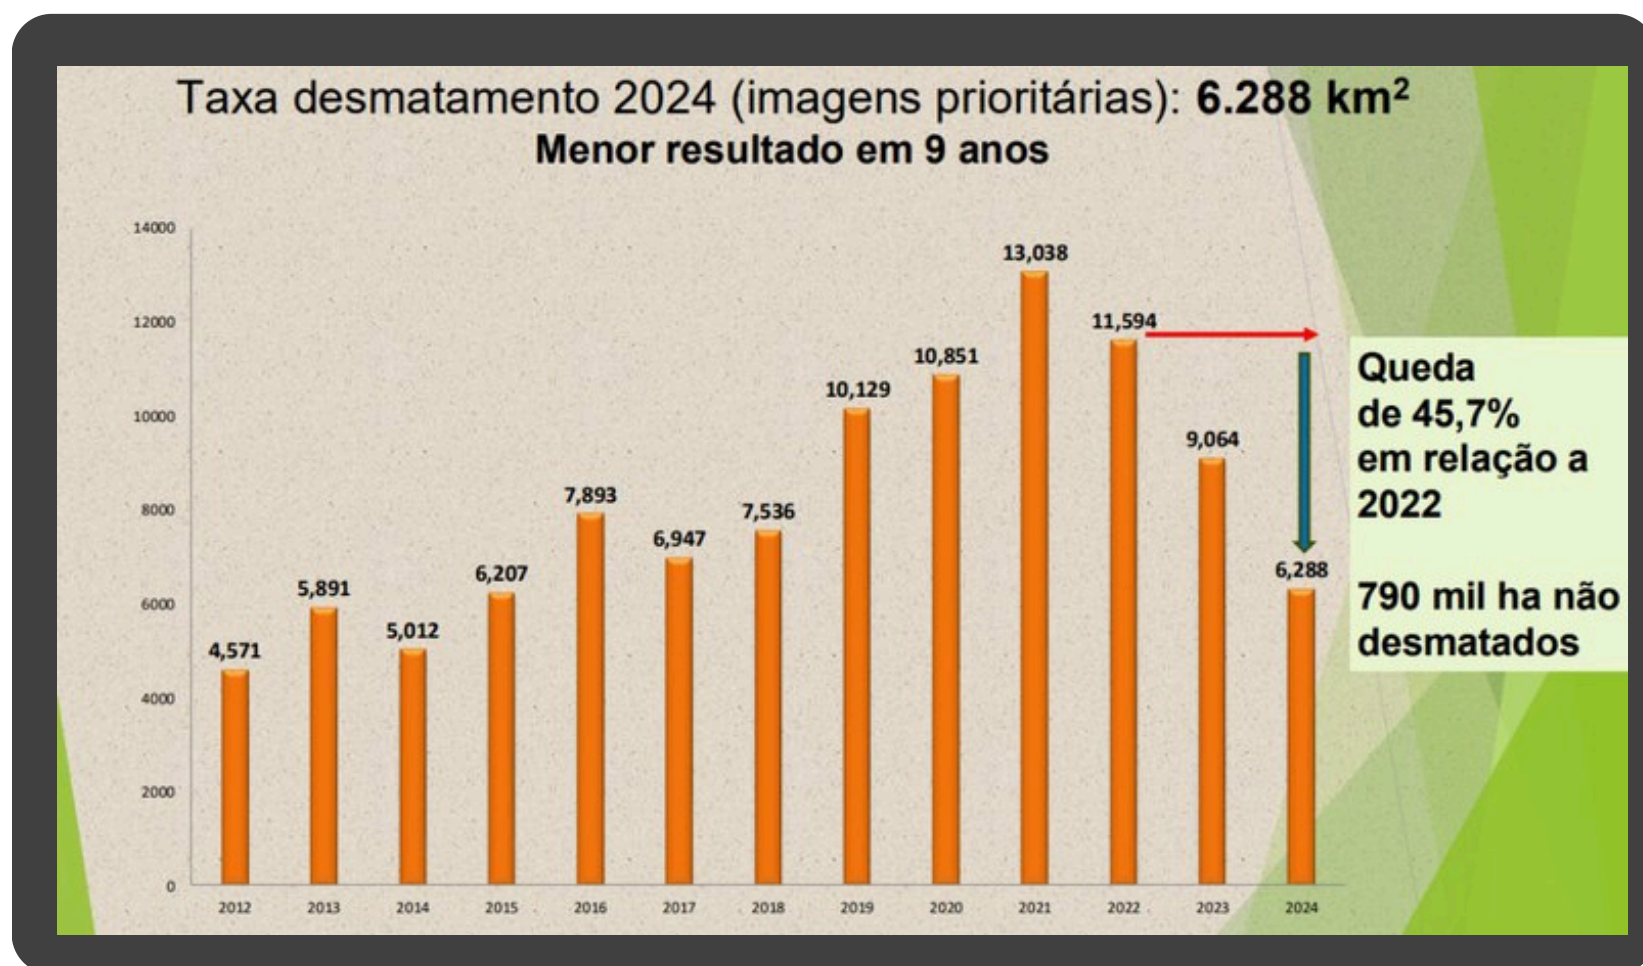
Taxa desmatamento 2024 (imagens prioritárias): **6.288 km$^2$**
**Menor resultado em 9 anos**

14000
12000
10000
8000
6000
4000
2000
0

| 2012 | 2013 | 2014 | 2015 | 2016 | 2017 | 2018 | 2019 | 2020 | 2021 | 2022 | 2023 | 2024 |
|---|---|---|---|---|---|---|---|---|---|---|---|---|
| 4,571 | 5,891 | 5,012 | 6,207 | 7,893 | 6,947 | 7,536 | 10,129 | 10,851 | 13,038 | 11,594 | 9,064 | 6,288 |

Queda de 45,7% em relação a 2022

790 mil ha não desmatados